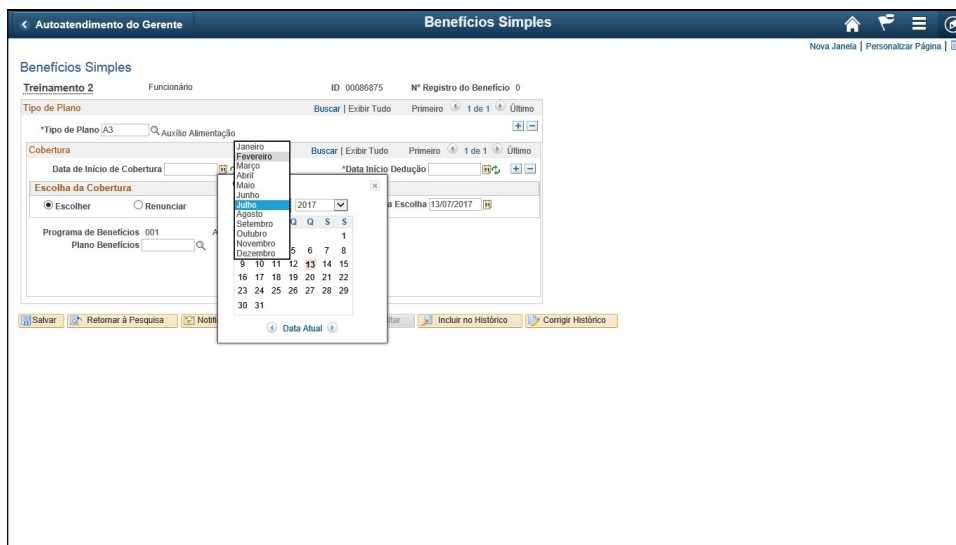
< Autoatendimento do Gerente

Benefícios Simples

Nova Janela | Personalizar Página

Benefícios Simples

Treinamento 2 Funcionário ID 00086875 Nº Registro do Benefício 0

Tipo de Plano Buscar | Exibir Tudo Primeiro 1 de 1 Último

*Tipo de Plano A3 Auxílio Alimentação

Cobertura Buscar | Exibir Tudo Primeiro 1 de 1 Último

Data de Início de Cobertura *Data Início Dedução

Escolha da Cobertura

Escolher Renunciar a Escolha 13/07/2017

Programa de Benefícios 001 A

Plano Benefícios

Janeiro
Fevereiro
Março
Abril
Maio
Junho
Julho
Agosto
Setembro
Outubro
Novembro
Dezembro

2017

Q Q S S
1
5 6 7 8
9 10 11 12 13 14 15
16 17 18 19 20 21 22
23 24 25 26 27 28 29
30 31

Data Atual

Salvar Retornar à Pesquisa Notifi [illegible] itar Incluir no Histórico Corrigir Histórico